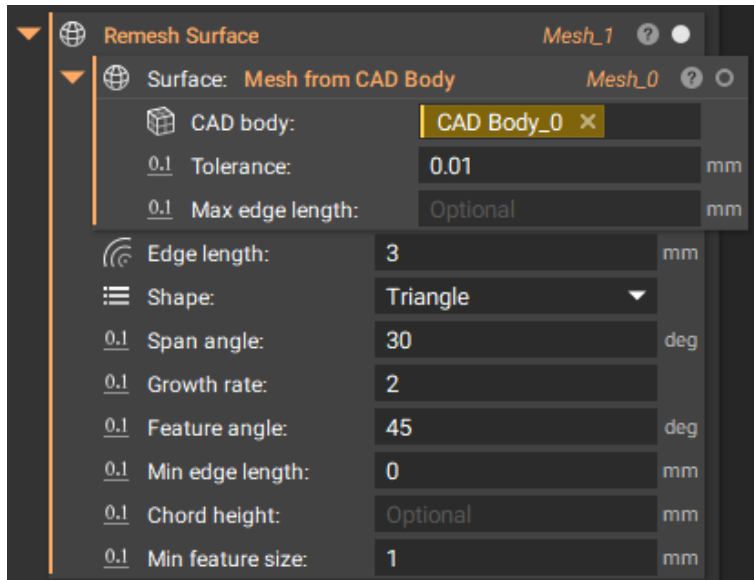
Remesh Surface Mesh_1 ?

Surface: Mesh from CAD Body Mesh_0 ?

CAD body: CAD Body_0 ×

0.1 Tolerance: 0.01 mm

0.1 Max edge length: Optional mm

Edge length: 3 mm

Shape: Triangle

0.1 Span angle: 30 deg

0.1 Growth rate: 2

0.1 Feature angle: 45 deg

0.1 Min edge length: 0 mm

0.1 Chord height: Optional mm

0.1 Min feature size: 1 mm